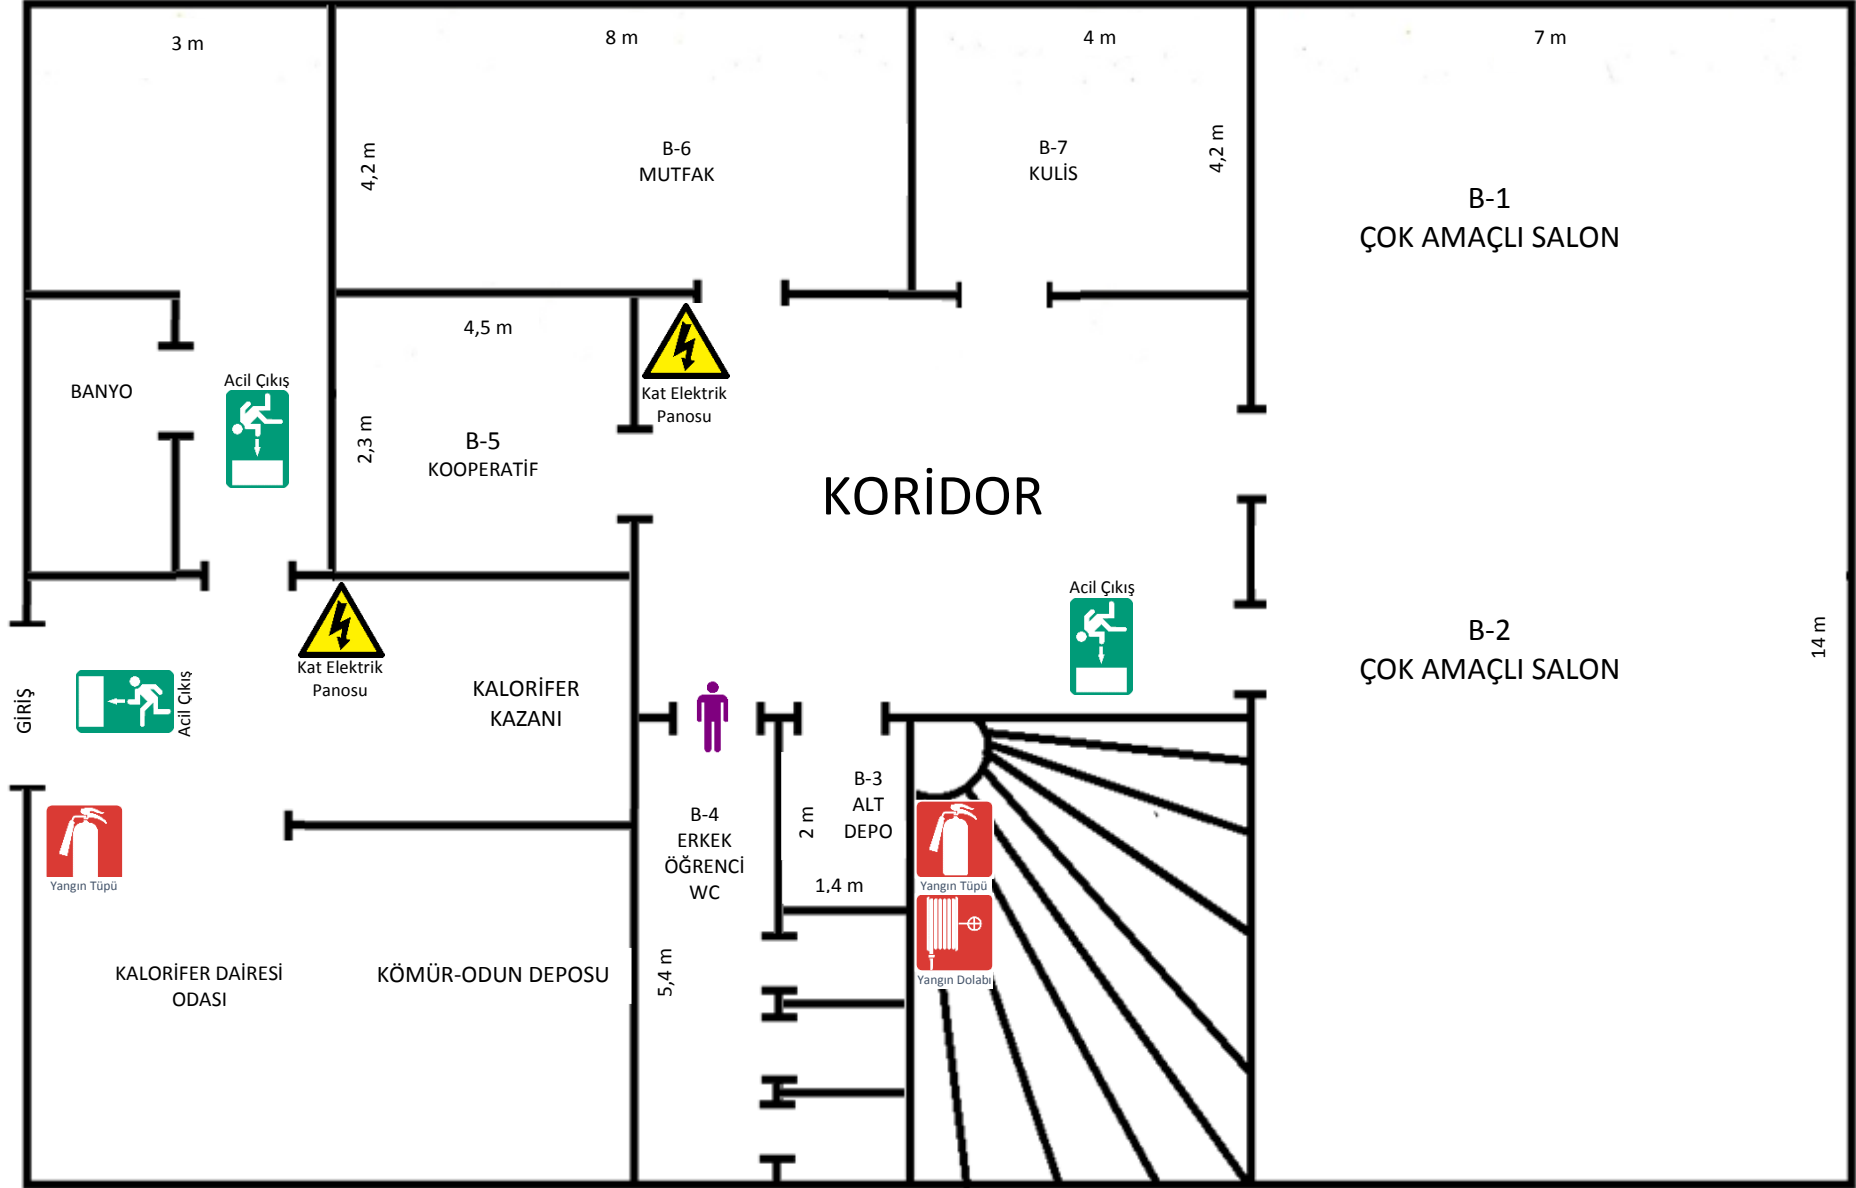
3 m

8 m

4 m

7 m

4,2 m

B-6
MUTFAK

B-7
KULİS

4,2 m

B-1
ÇOK AMAÇLI SALON

4,5 m

Kat Elektrik Panosu

BANYO

Acil Çıkış

2,3 m

B-5
KOOPERATİF

KORİDOR

Acil Çıkış

B-2
ÇOK AMAÇLI SALON

14 m

Kat Elektrik Panosu

KALORİFER KAZANI

GİRİŞ

Acil Çıkış

Yangın Tüpü

B-3
ALT
DEPO

2 m

B-4
ERKEK
ÖĞRENCİ
WC

1,4 m

Yangın Tüpü

Yangın Dolabı

KALORİFER DAİRESİ ODASI

KÖMÜR-ODUN DEPOSU

5,4 m